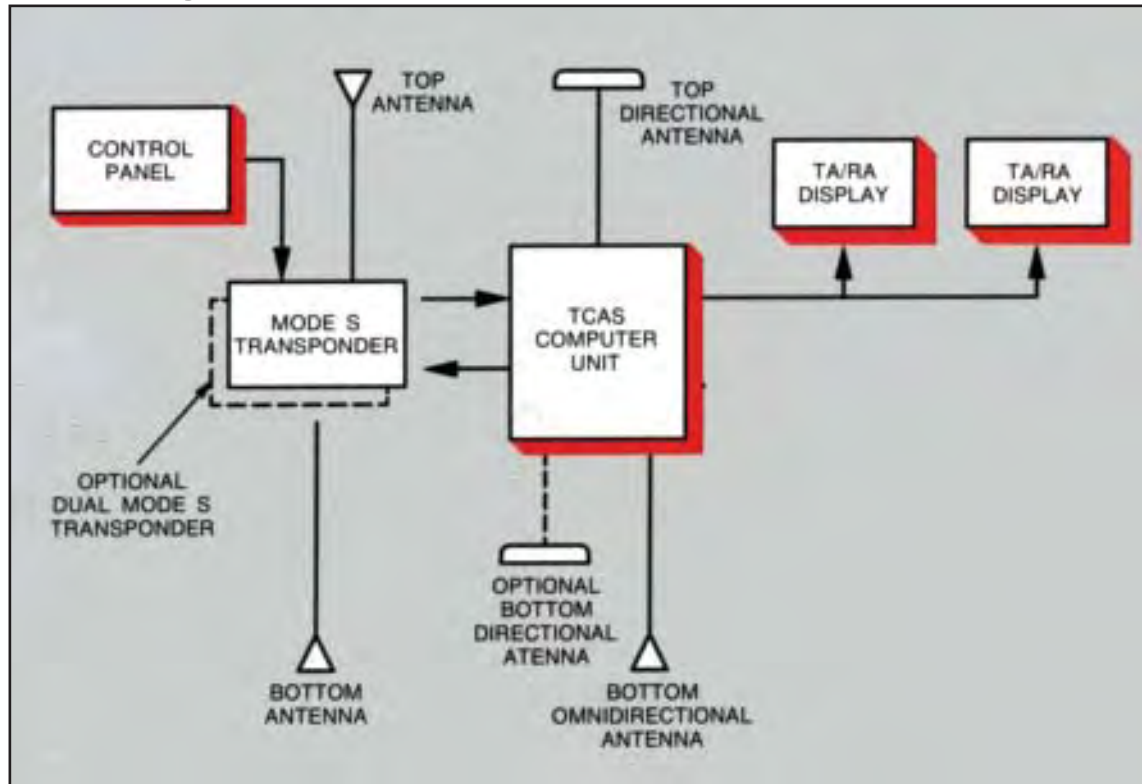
TOP ANTENNA

TOP DIRECTIONAL ANTENNA

CONTROL PANEL

TA/RA DISPLAY

TA/RA DISPLAY

MODE S TRANSPONDER

TCAS COMPUTER UNIT

OPTIONAL DUAL MODE S TRANSPONDER

OPTIONAL BOTTOM DIRECTIONAL ATENNA

BOTTOM ANTENNA

BOTTOM OMNIDIRECTIONAL ANTENNA